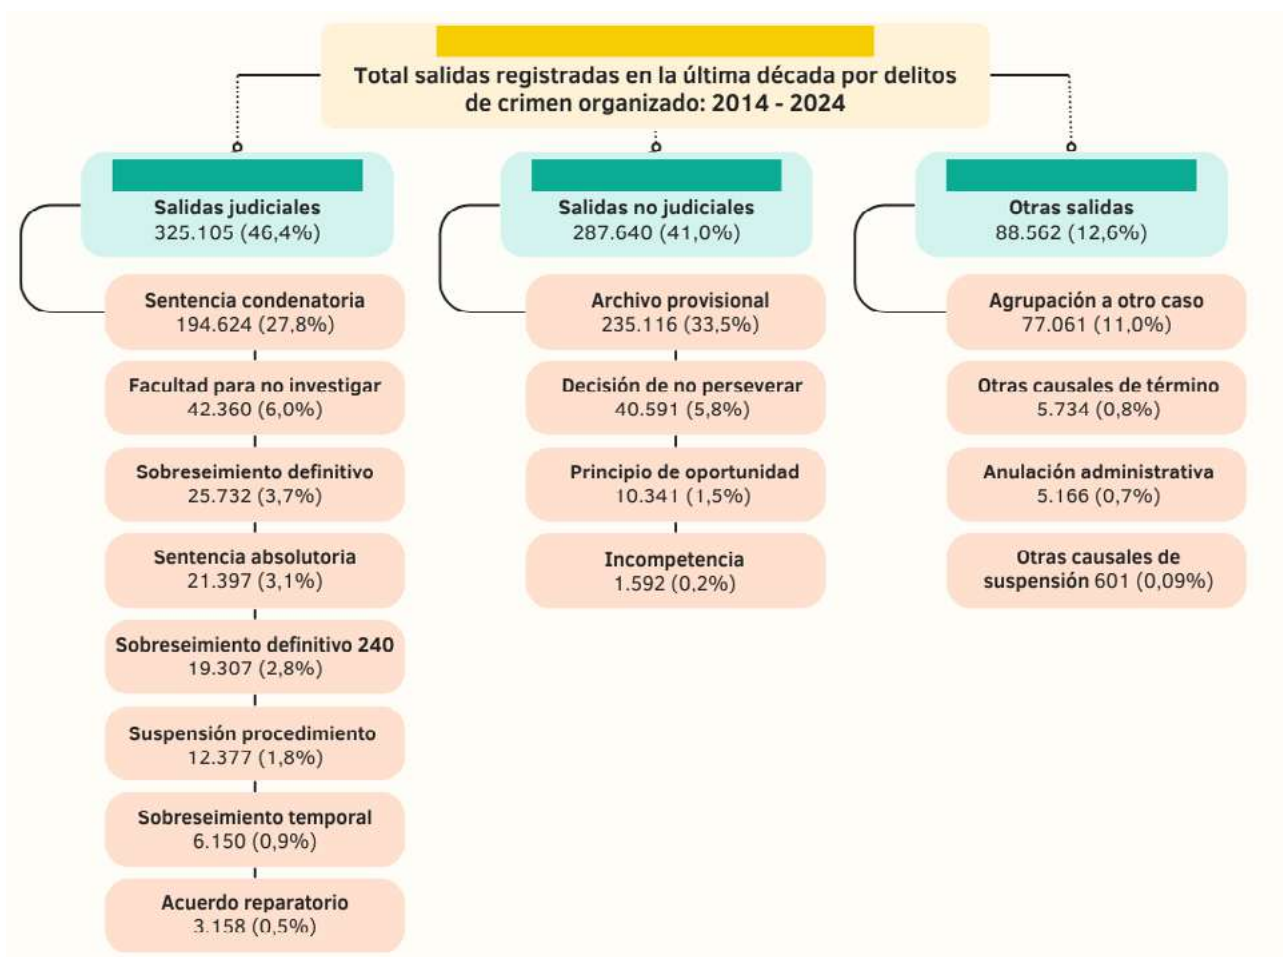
Total salidas registradas en la última década por delitos de crimen organizado: 2014 - 2024

Salidas judiciales
325.105 (46,4%)

Sentencia condenatoria
194.624 (27,8%)

Facultad para no investigar
42.360 (6,0%)

Sobreseimiento definitivo
25.732 (3,7%)

Sentencia absolutoria
21.397 (3,1%)

Sobreseimiento definitivo 240
19.307 (2,8%)

Suspensión procedimiento
12.377 (1,8%)

Sobreseimiento temporal
6.150 (0,9%)

Acuerdo reparatorio
3.158 (0,5%)

Salidas no judiciales
287.640 (41,0%)

Archivo provisional
235.116 (33,5%)

Decisión de no perseverar
40.591 (5,8%)

Principio de oportunidad
10.341 (1,5%)

Incompetencia
1.592 (0,2%)

Otras salidas
88.562 (12,6%)

Agrupación a otro caso
77.061 (11,0%)

Otras causales de término
5.734 (0,8%)

Anulación administrativa
5.166 (0,7%)

Otras causales de suspensión 601 (0,09%)